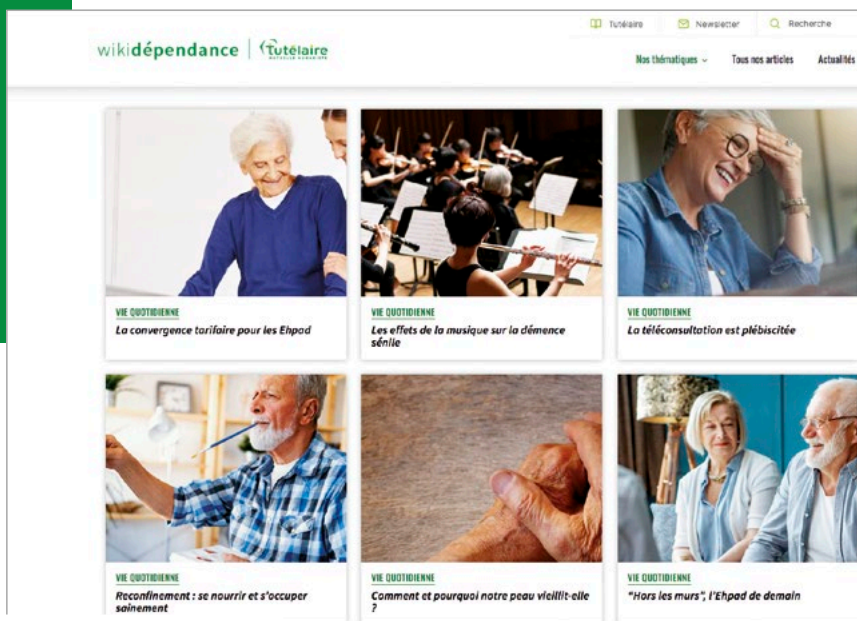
Tutélaire Newsletter Recherche

wikidépendance | Tutélaire

Nos thématiques Tous nos articles Actualités

VIE QUOTIDIENNE
La convergence tarifaire pour les Ehpad

VIE QUOTIDIENNE
Les effets de la musique sur la démence sénile

VIE QUOTIDIENNE
La téléconsultation est plébiscitée

VIE QUOTIDIENNE
Reconfinement : se nourrir et s'occuper sainement

VIE QUOTIDIENNE
Comment et pourquoi notre peau vieillit-elle ?

VIE QUOTIDIENNE
"Hors les murs", l'Ehpad de demain